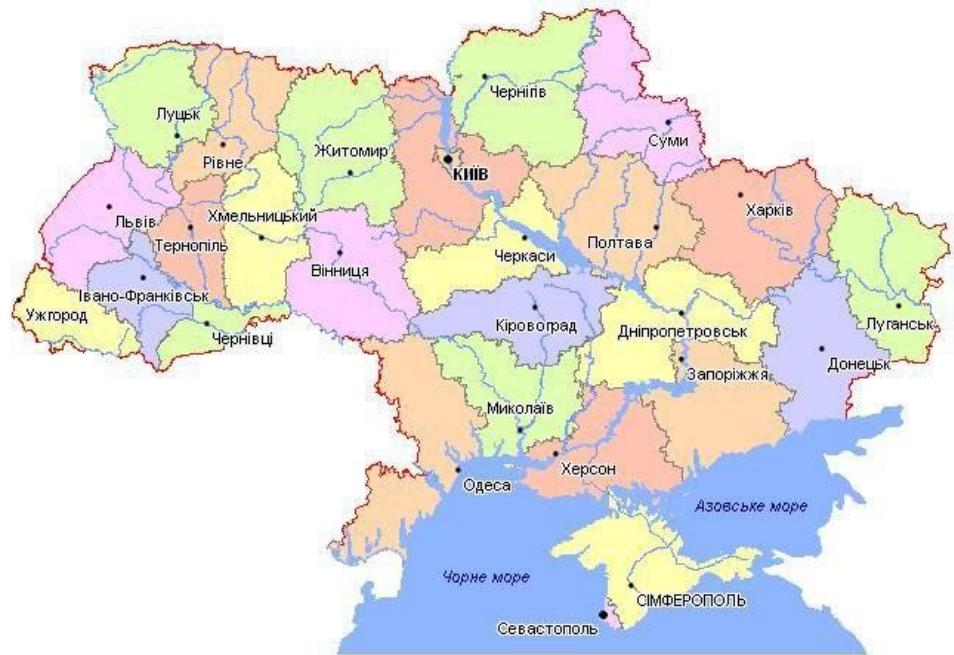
Чернігів
Луцьк
Суми
Рівне
Житомир
КИЇВ
Львів
Хмельницький
Харків
Тернопіль
Полтава
Черкаси
Вінниця
Івано-Франківськ
Луганськ
Ужгород
Кіровоград
Дніпропетровськ
Чернівці
Донецьк
Запоріжжя
Миколаїв
Херсон
Одеса
Азовське море
Чорне море
СІМФЕРОПОЛЬ
Севастополь